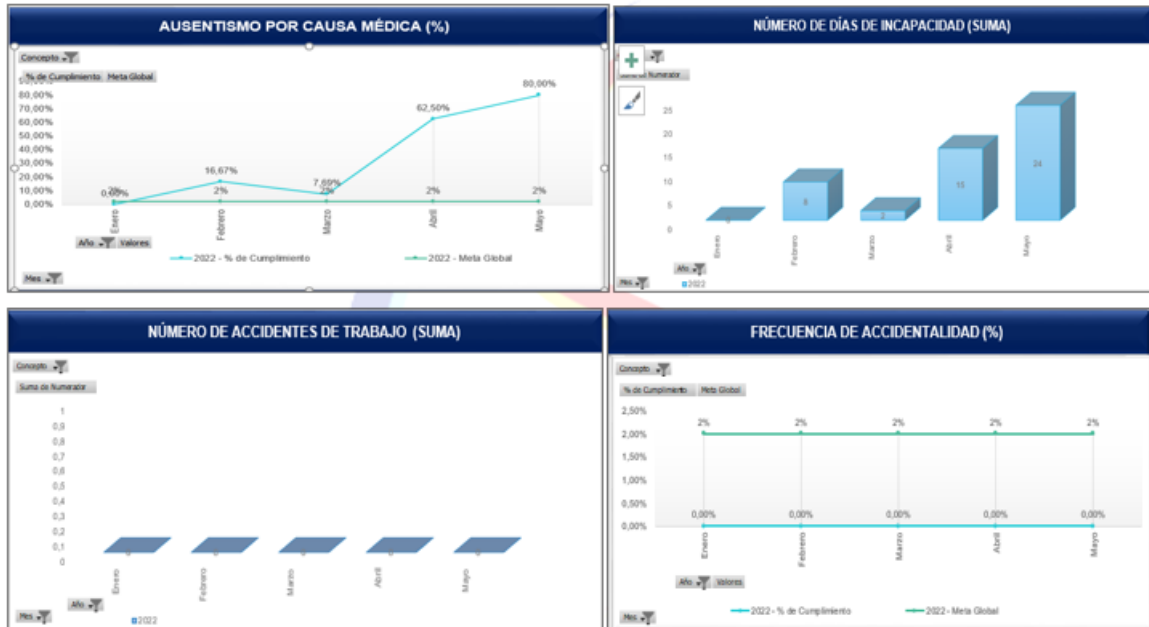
AUSENTISMO POR CAUSA MÉDICA (%)

Concepto

% de Cumplimiento Meta Global

80,00%
70,00%
60,00%
50,00%
40,00%
30,00%
20,00%
10,00%
0,00%

0,00%
2%
16,67%
2%
7,69%
2%
62,50%
2%
80,00%
2%

Enero
Febrero
Marzo
Abril
Mayo

Año Valores

2022 - % de Cumplimiento
2022 - Meta Global

Mes

NÚMERO DE DÍAS DE INCAPACIDAD (SUMA)

Suma de Numerador

25
20
15
10
5
0

0
8
2
15
24

Enero
Febrero
Marzo
Abril
Mayo

Año
Mes
2022

NÚMERO DE ACCIDENTES DE TRABAJO (SUMA)

Concepto

Suma de Numerador

1
0,9
0,8
0,7
0,6
0,5
0,4
0,3
0,2
0,1
0

Enero
Febrero
Marzo
Abril
Mayo

Año
Mes
2022

FRECUENCIA DE ACCIDENTALIDAD (%)

Concepto

% de Cumplimiento Meta Global

2,50%
2,00%
1,50%
1,00%
0,50%
0,00%

2%
2%
2%
2%
2%
0,00%
0,00%
0,00%
0,00%
0,00%

Enero
Febrero
Marzo
Abril
Mayo

Año Valores

Mes

2022 - % de Cumplimiento
2022 - Meta Global